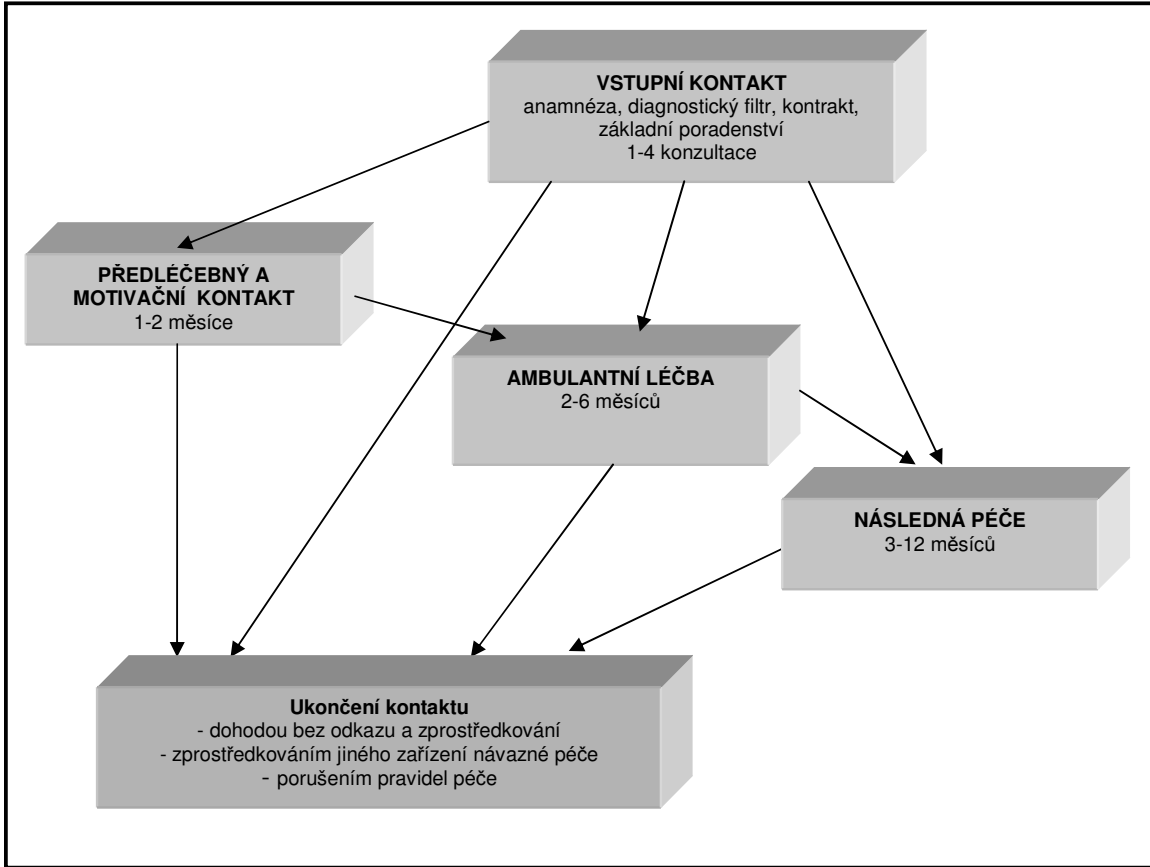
**VSTUPNÍ KONTAKT**
anamnéza, diagnostický filtr, kontrakt, základní poradenství
1-4 konzultace

**PŘEDLÉČEBNÝ A MOTIVAČNÍ KONTAKT**
1-2 měsíce

**AMBULANTNÍ LÉČBA**
2-6 měsíců

**NÁSLEDNÁ PÉČE**
3-12 měsíců

**Ukončení kontaktu**
- dohodou bez odkazu a zprostředkování
- zprostředkováním jiného zařízení návazné péče
- porušením pravidel péče